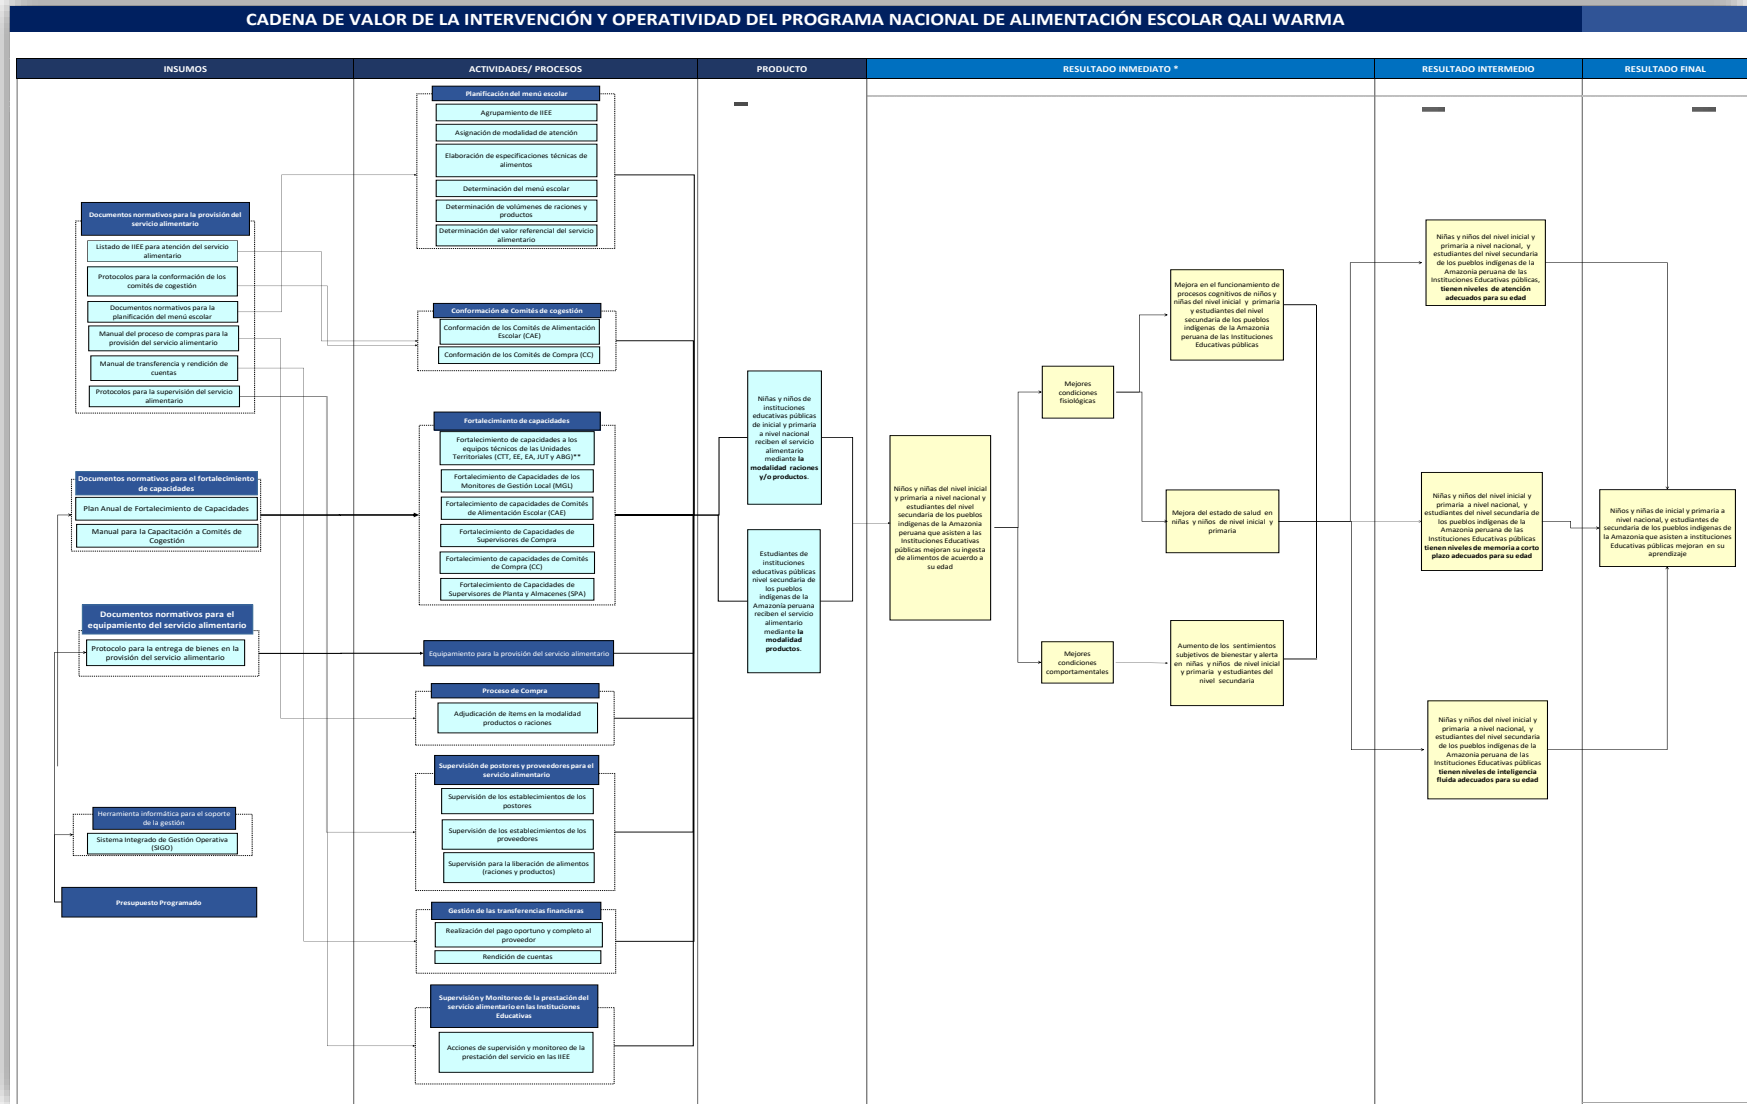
CADENA DE VALOR DE LA INTERVENCIÓN Y OPERATIVIDAD DEL PROGRAMA NACIONAL DE ALIMENTACIÓN ESCOLAR QALI WARMA

INSUMOS

Documentos normativos para la provisión del servicio alimentario
Listado de IIEE para atención del servicio alimentario
Protocolos para la conformación de los comités de cogestión
Documentos normativos para la planificación del menú escolar
Manual del proceso de compras para la provisión del servicio alimentario
Manual de transferencia y rendición de cuentas
Protocolos para la supervisión del servicio alimentario

Documentos normativos para el fortalecimiento de capacidades
Plan Anual de Fortalecimiento de Capacidades
Manual para la Capacitación a Comités de Cogestión

Documentos normativos para el equipamiento del servicio alimentario
Protocolo para la entrega de bienes en la provisión del servicio alimentario

Herramienta informática para el soporte de la gestión
Sistema Integrado de Gestión Operativa (SIGO)

Presupuesto Programado

ACTIVIDADES/ PROCESOS

Planificación del menú escolar
Agrupamiento de IIEE
Asignación de modalidad de atención
Elaboración de especificaciones técnicas de alimentos
Determinación del menú escolar
Determinación de volúmenes de raciones y productos
Determinación del valor referencial del servicio alimentario

Conformación de Comités de cogestión
Conformación de los Comités de Alimentación Escolar (CAE)
Conformación de los Comités de Compra (CC)

Fortalecimiento de capacidades
Fortalecimiento de capacidades a los equipos técnicos de las Unidades Territoriales (CTT, EE, EA, JUT y ABG)**
Fortalecimiento de Capacidades de los Monitores de Gestión Local (MGL)
Fortalecimiento de capacidades de Comités de Alimentación Escolar (CAE)
Fortalecimiento de Capacidades de Supervisores de Compra
Fortalecimiento de capacidades de Comités de Compra (CC)
Fortalecimiento de Capacidades de Supervisores de Planta y Almacenes (SPA)

Equipamiento para la provisión del servicio alimentario

Proceso de Compra
Adjudicación de ítems en la modalidad productos o raciones

Supervisión de postores y proveedores para el servicio alimentario
Supervisión de los establecimientos de los postores
Supervisión de los establecimientos de los proveedores
Supervisión para la liberación de alimentos (raciones y productos)

Gestión de las transferencias financieras
Realización del pago oportuno y completo al proveedor
Rendición de cuentas

Supervisión y Monitoreo de la prestación del servicio alimentario en las Instituciones Educativas
Acciones de supervisión y monitoreo de la prestación del servicio en las IIEE

PRODUCTO

Niñas y niños de instituciones educativas públicas de inicial y primaria a nivel nacional reciben el servicio alimentario mediante la modalidad raciones y/o productos.

Estudiantes de instituciones educativas públicas nivel secundaria de los pueblos indígenas de la Amazonía peruana reciben el servicio alimentario mediante la modalidad productos.

RESULTADO INMEDIATO *

Niños y niñas del nivel inicial y primaria a nivel nacional y estudiantes del nivel secundaria de los pueblos indígenas de la Amazonía peruana que asisten a las Instituciones Educativas públicas mejoran su ingesta de alimentos de acuerdo a su edad

Mejores condiciones fisiológicas

Mejores condiciones comportamentales

Mejora en el funcionamiento de procesos cognitivos de niños y niñas del nivel inicial y primaria y estudiantes del nivel secundaria de los pueblos indígenas de la Amazonía peruana de las Instituciones Educativas públicas

Mejora del estado de salud en niñas y niños de nivel inicial y primaria

Aumento de los sentimientos subjetivos de bienestar y alerta en niñas y niños de nivel inicial y primaria y estudiantes del nivel secundaria

RESULTADO INTERMEDIO

Niñas y niños del nivel inicial y primaria a nivel nacional, y estudiantes del nivel secundaria de los pueblos indígenas de la Amazonía peruana de las Instituciones Educativas públicas, tienen niveles de atención adecuados para su edad

Niñas y niños del nivel inicial y primaria a nivel nacional, y estudiantes del nivel secundaria de los pueblos indígenas de la Amazonía peruana de las Instituciones Educativas públicas tienen niveles de memoria a corto plazo adecuados para su edad

Niñas y niños del nivel inicial y primaria a nivel nacional, y estudiantes del nivel secundaria de los pueblos indígenas de la Amazonía peruana de las Instituciones Educativas públicas tienen niveles de inteligencia fluida adecuados para su edad

RESULTADO FINAL

Niños y niñas de inicial y primaria a nivel nacional, y estudiantes de secundaria de los pueblos indígenas de la Amazonía que asisten a instituciones Educativas públicas mejoran en su aprendizaje